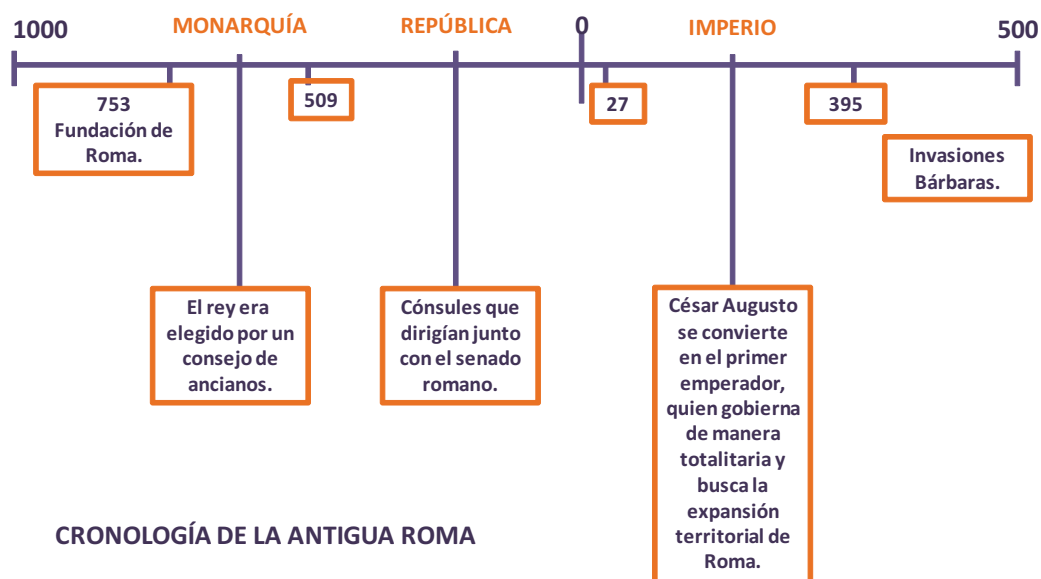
1000 MONARQUÍA REPÚBLICA 0 IMPERIO 500

753 Fundación de Roma.

509

27

395

Invasiones Bárbaras.

El rey era elegido por un consejo de ancianos.

Cónsules que dirigían junto con el senado romano.

César Augusto se convierte en el primer emperador, quien gobierna de manera totalitaria y busca la expansión territorial de Roma.

CRONOLOGÍA DE LA ANTIGUA ROMA